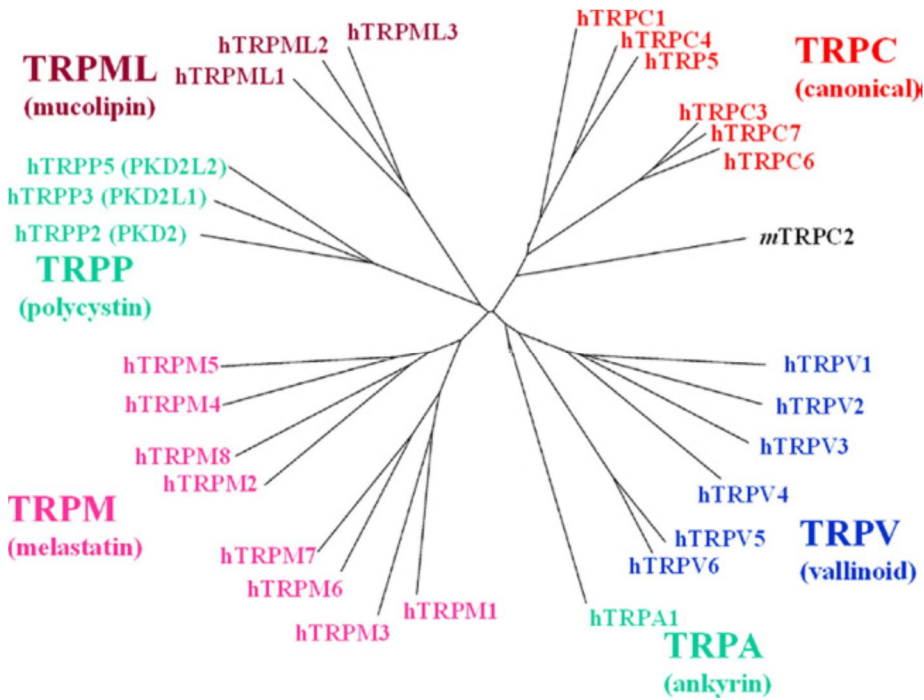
TRPML
(mucolipin)
hTRPML2
hTRPML1
hTRPML3
hTRPC1
hTRPC4
hTRP5
TRPC
(canonical)
hTRPC3
hTRPC7
hTRPC6
hTRPP5 (PKD2L2)
hTRPP3 (PKD2L1)
hTRPP2 (PKD2)
TRPP
(polycystin)
mTRPC2
hTRPM5
hTRPM4
hTRPM8
hTRPM2
TRPM
(melastatin)
hTRPM7
hTRPM6
hTRPM3
hTRPM1
hTRPV1
hTRPV2
hTRPV3
hTRPV4
hTRPV5
hTRPV6
TRPV
(vallinoid)
hTRPA1
TRPA
(ankyrin)